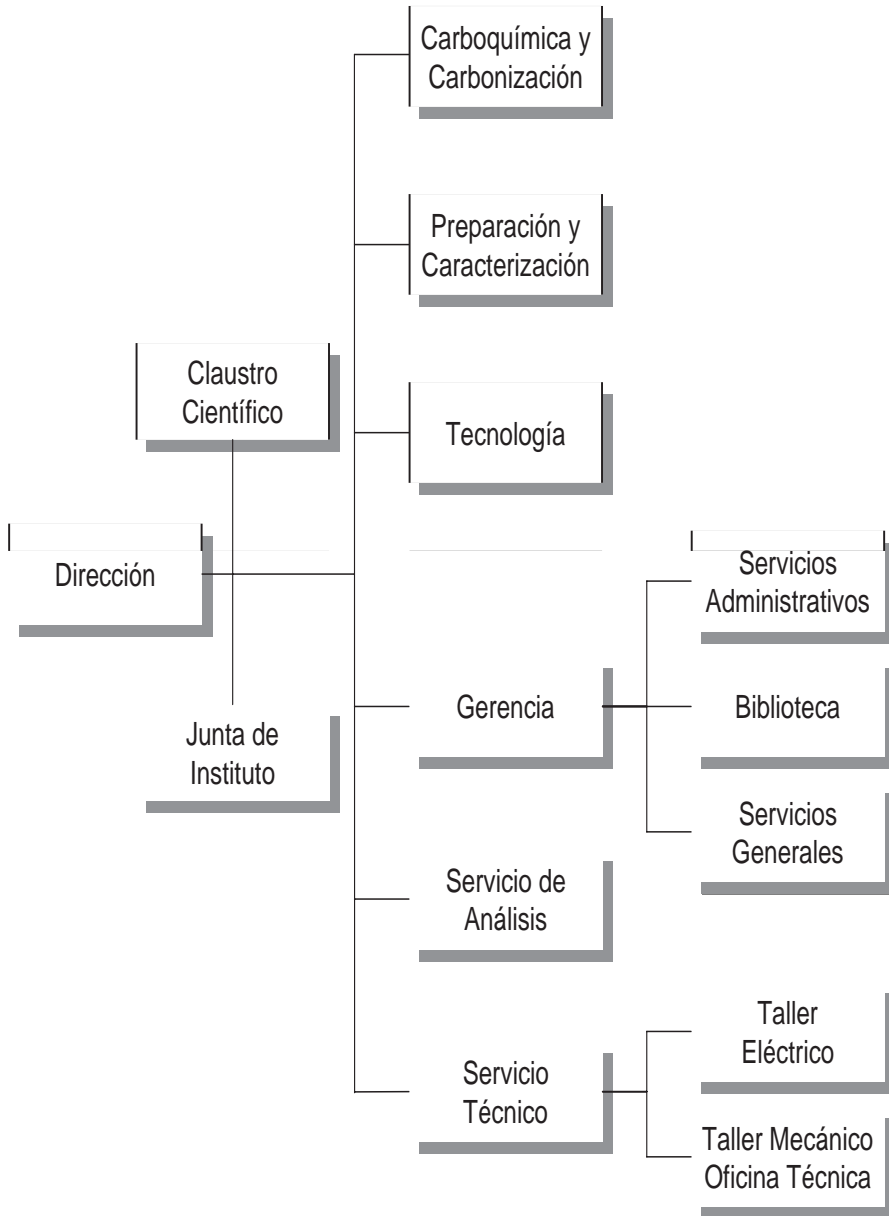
Carboquímica y Carbonización

Preparación y Caracterización

Claustro Científico

Tecnología

Dirección

Servicios Administrativos

Gerencia

Biblioteca

Junta de Instituto

Servicios Generales

Servicio de Análisis

Taller Eléctrico

Servicio Técnico

Taller Mecánico Oficina Técnica